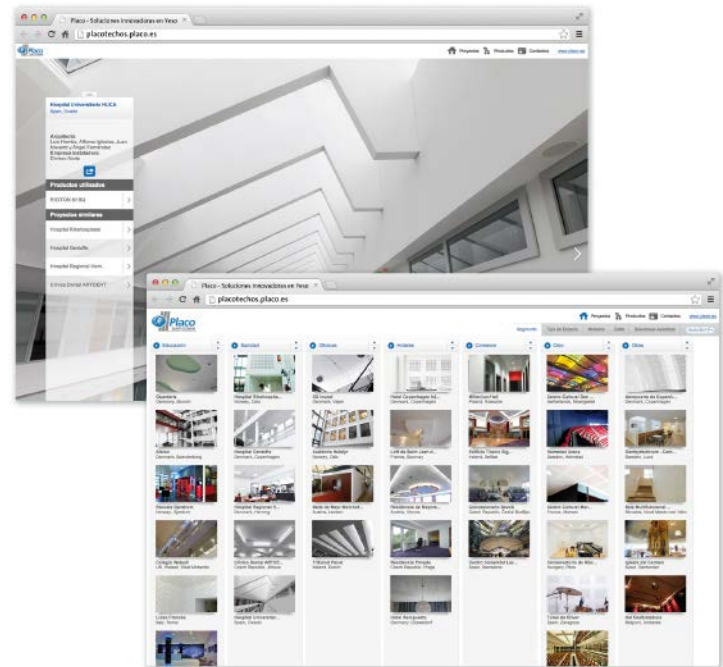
Placo - Soluciones Innovadoras en Yeso

placotechos.placo.es

Proyectos Productos Contacto www.placo.es

Hospital Universitario HUCA
Spain, Oviedo

Arquitecto
Luis Fuente, Alfonso Iglesias, Juan Navarro y Ángel Fernández
Empresa Instaladora
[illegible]

Productos utilizados
RIGITON 8/18Q

Proyectos similares
Hospital Rikshospitalet
Hospital Gentofte
Hospital Regional Hern...
Clínica Dental ARYDENT

Placo - Soluciones Innovadoras en Yeso

placotechos.placo.es

Placo

Proyectos Productos Contacto www.placo.es

Segmento Tipo de Proyecto Artículos Estilo Soluciones acústicas

Educación
Sanidad
Oficinas
Hoteles
Comercio
Ocio
Otros

Quantiera
Germany, Munich

Hospital Rikshospitalet
Norway, Oslo

DB Invest
Norway, Vejle

Hotel Copenhagen Isl...
Denmark, Copenhagen

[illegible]

Centro Cultural San...
Netherlands, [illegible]

Aeropuerto de Copenh...
Denmark, Copenhagen

Hospital Gentofte
Denmark, Copenhagen

Academia Nobilys

Loft de Saint Jean d...
France, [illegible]

Edificio Titanic Sig...
Ireland, Belfast

Hospital Regional H...
Denmark, Herning

Hotel de Mayo Berlint...

Residencia de Mayore...

Grandemeterie Beach
Czech Republic, Ceske Budejov

Centro Cultural Mer...
France, Mamers

Colegio Nobell

Clínica Dental ARYDENT
Czech Republic, Jihlava

Tribunal Penal

Residencia Prepak
Czech Republic, Praga

Centro Comercial Las...
Spain, Barcelona

Universidad de San...
Hungary, Pécs

Iglesia del Carmen
Spain, Santander

Hospital Universitar...
Spain, Oviedo

Hotel Nordpoolex
Germany, Düsseldorf

Crisol de Kiosei
Spain, Zaragoza

Int Gemeentehuis
Belgium, Antwerpen